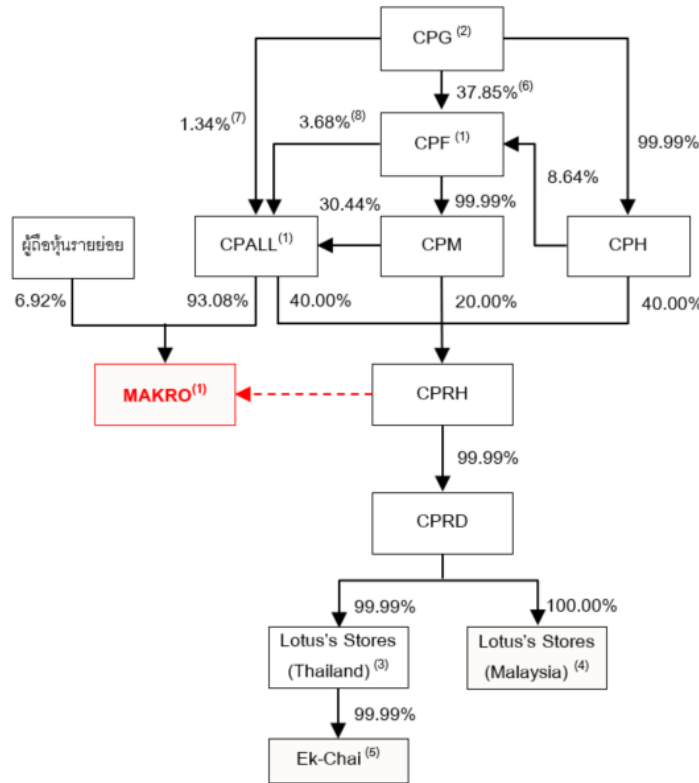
CPG $^{(2)}$

1.34% $^{(7)}$

3.68% $^{(8)}$

37.85% $^{(6)}$

CPF $^{(1)}$

99.99%

8.64%

30.44%

99.99%

ผู้ถือหุ้นรายย่อย

CPALL $^{(1)}$

CPM

CPH

6.92%

93.08%

40.00%

20.00%

40.00%

MAKRO $^{(1)}$

CPRH

99.99%

CPRD

99.99%

100.00%

Lotus's Stores (Thailand) $^{(3)}$

Lotus's Stores (Malaysia) $^{(4)}$

99.99%

Ek-Chai $^{(5)}$